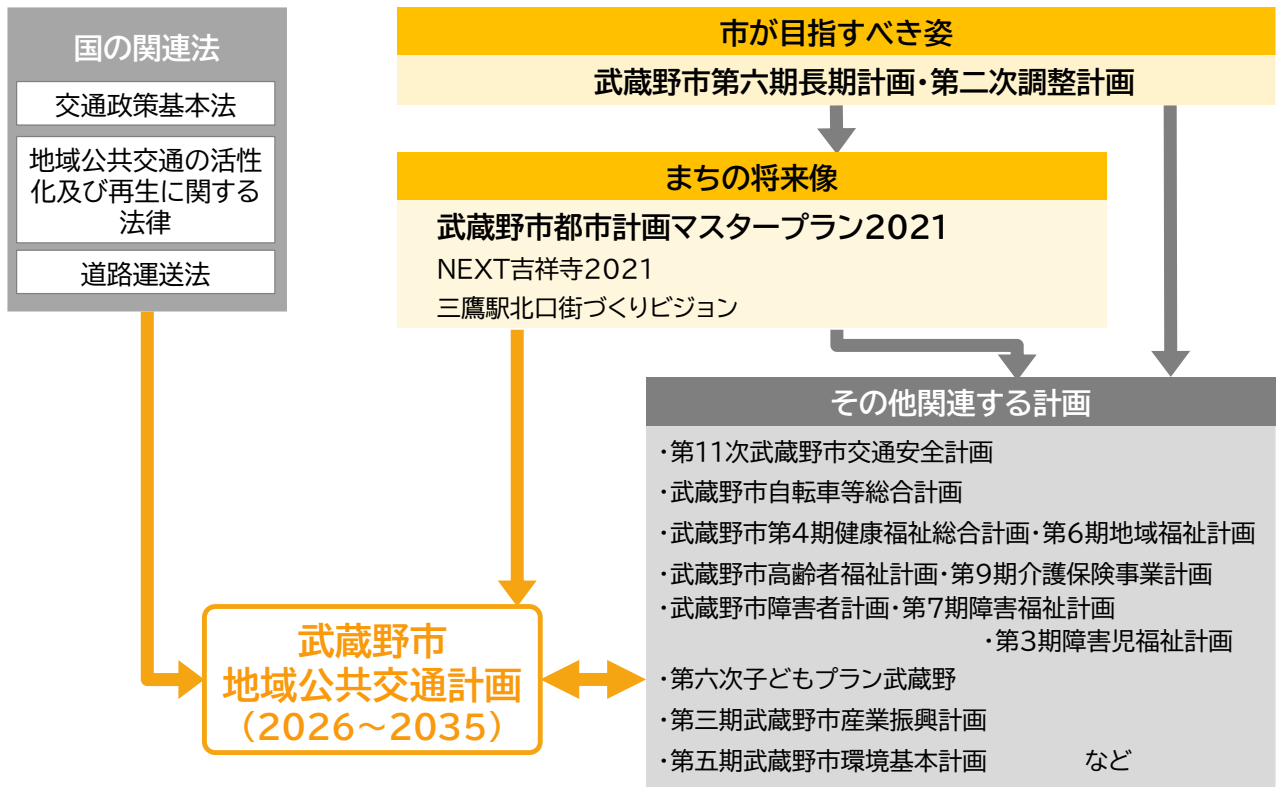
国の関連法

交通政策基本法

地域公共交通の活性化及び再生に関する法律

道路運送法

市が目指すべき姿

武蔵野市第六期長期計画・第二次調整計画

まちの将来像

武蔵野市都市計画マスタープラン2021

NEXT吉祥寺2021

三鷹駅北口街づくりビジョン

その他関連する計画

・第11次武蔵野市交通安全計画
・武蔵野市自転車等総合計画
・武蔵野市第4期健康福祉総合計画・第6期地域福祉計画
・武蔵野市高齢者福祉計画・第9期介護保険事業計画
・武蔵野市障害者計画・第7期障害福祉計画
・第3期障害児福祉計画
・第六次子どもプラン武蔵野
・第三期武蔵野市産業振興計画
・第五期武蔵野市環境基本計画 など

武蔵野市
地域公共交通計画
（2026～2035）